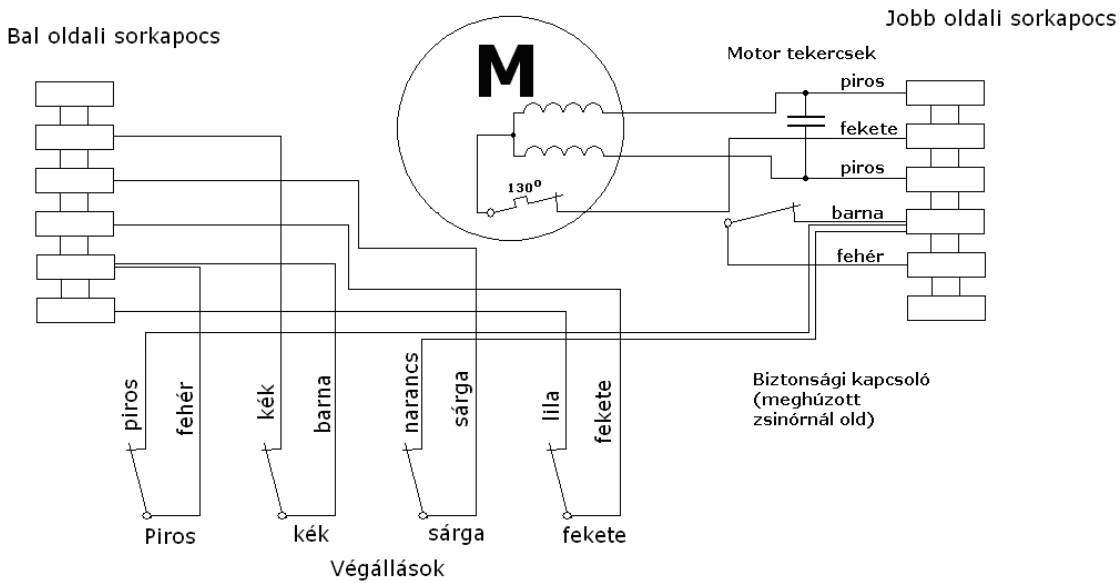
Bal oldali sorkapocs

Jobb oldali sorkapocs

M

Motor tekercsek

$130^0$

piros

fekete

piros

barna

fehér

piros

fehér

kék

barna

narancs

sárga

lila

fekete

Biztonsági kapcsoló (meghúzott zsinórnál old)

Piros

kék

sárga

fekete

Végállások